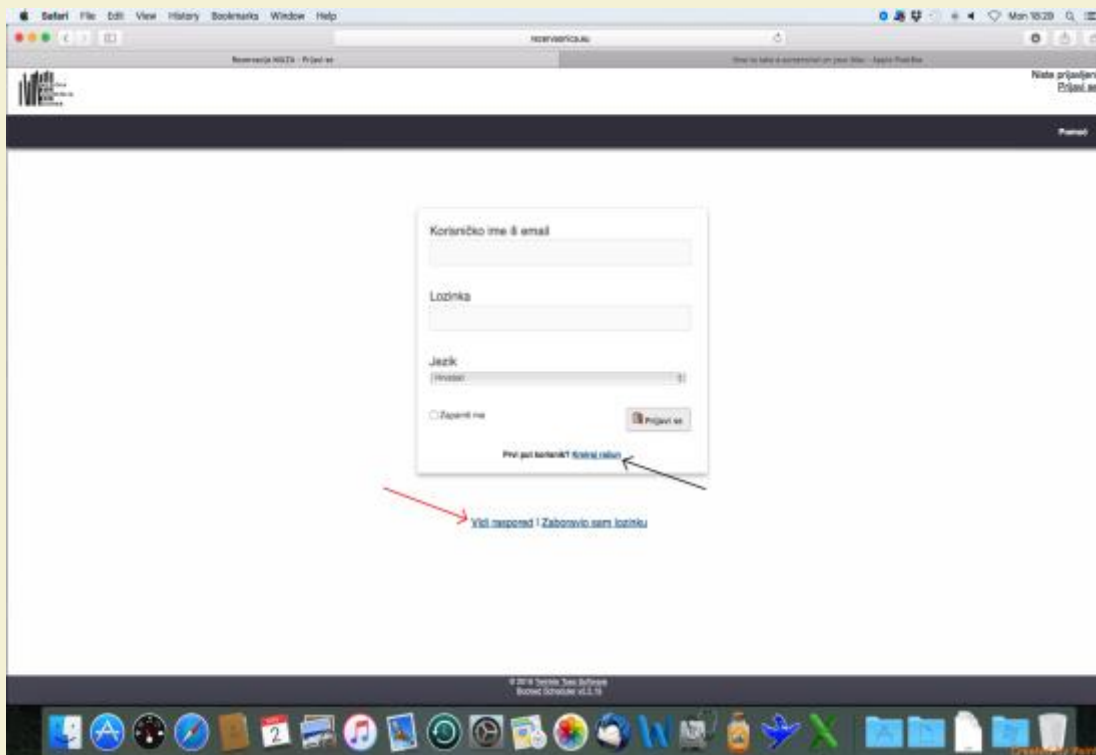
Safari File Edit View History Bookmarks Window Help

Mon 18:20

rezervacija.eu

Rezervacija NSZ4 - Prijavi se

How to take a screenshot on your Mac - Apple Podrška

Niste prijavljeni
Prijavi se

Pomoć

Korisničko ime ili email

Lozinka

Jezik

Hrvatski

Zapamti me

Prijavi se

Prvi put korisnik? Kreiraj račun

Vidi raspored | Zaboravio sam lozinku

© 2016 Twinkle Toes Software
Booked Scheduler v2.5.19

2